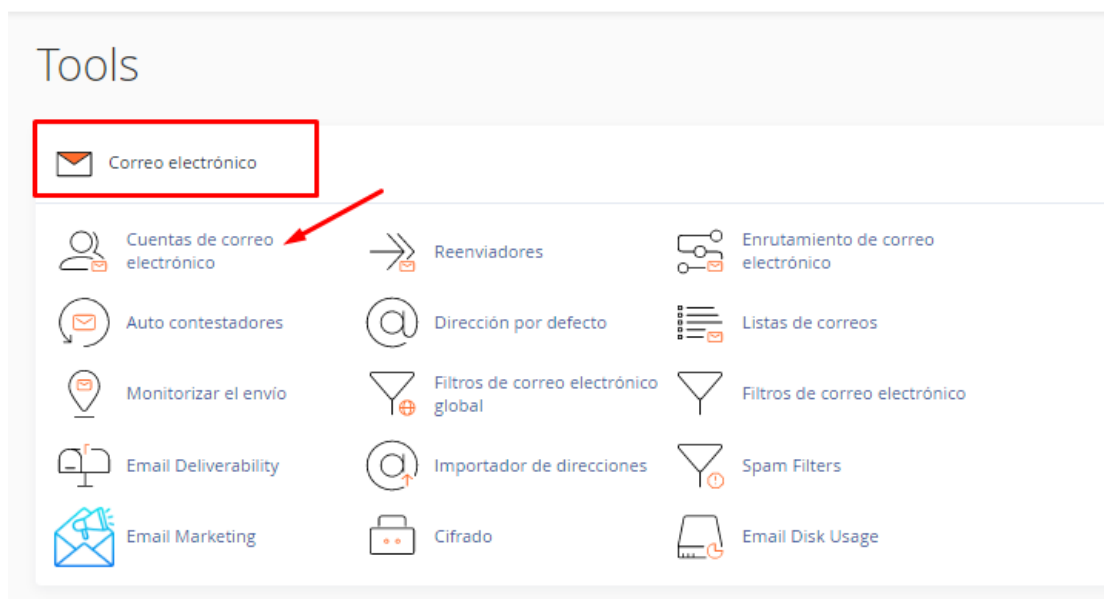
Tools

Correo electrónico

Cuentas de correo electrónico

Reenviadores

Enrutamiento de correo electrónico

Auto contestadores

Dirección por defecto

Listas de correos

Monitorizar el envío

Filtros de correo electrónico global

Filtros de correo electrónico

Email Deliverability

Importador de direcciones

Spam Filters

Email Marketing

Cifrado

Email Disk Usage